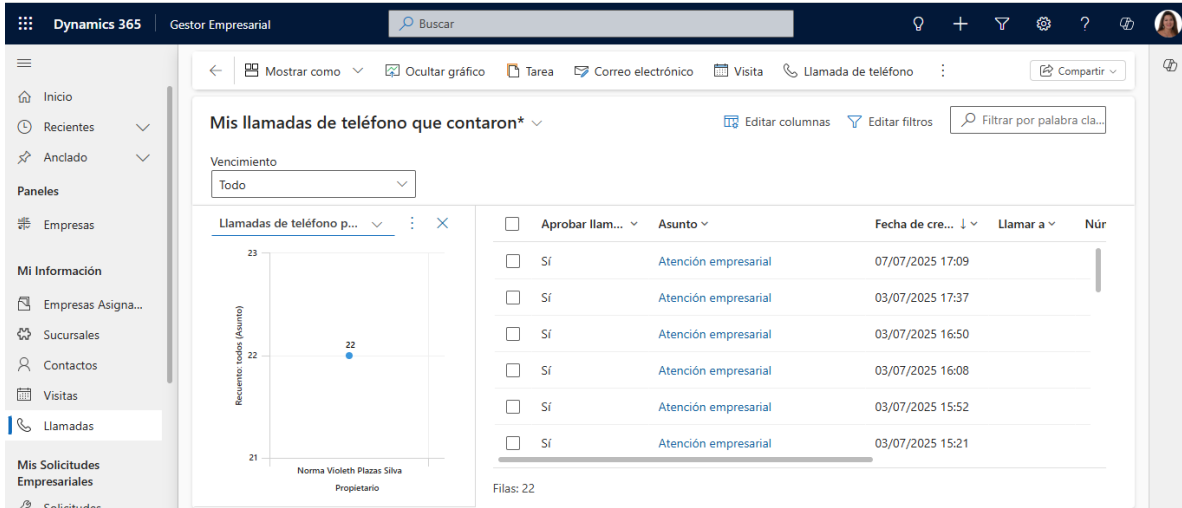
Dynamics 365 | Gestor Empresarial

Buscar

Inicio
Recientes
Anclado
Paneles
Empresas
Mi Información
Empresas Asigna...
Sucursales
Contactos
Visitas
Llamadas
Mis Solicitudes Empresariales
Solicitudes

Mostrar como | Ocultar gráfico | Tarea | Correo electrónico | Visita | Llamada de teléfono | Compartir

Mis llamadas de teléfono que contaron*

Editar columnas | Editar filtros | Filtrar por palabra cla...

Vencimiento
Todo

Llamadas de teléfono p...

23
22
21
Recuento: todos (Asunto)
22
Norma Violeth Plazas Silva
Propietario

| Aprobar llam... | Asunto | Fecha de cre... ↓ | Llamar a | Núr |
|---|---|---|---|---|
| Sí | Atención empresarial | 07/07/2025 17:09 | | |
| Sí | Atención empresarial | 03/07/2025 17:37 | | |
| Sí | Atención empresarial | 03/07/2025 16:50 | | |
| Sí | Atención empresarial | 03/07/2025 16:08 | | |
| Sí | Atención empresarial | 03/07/2025 15:52 | | |
| Sí | Atención empresarial | 03/07/2025 15:21 | | |

Filas: 22